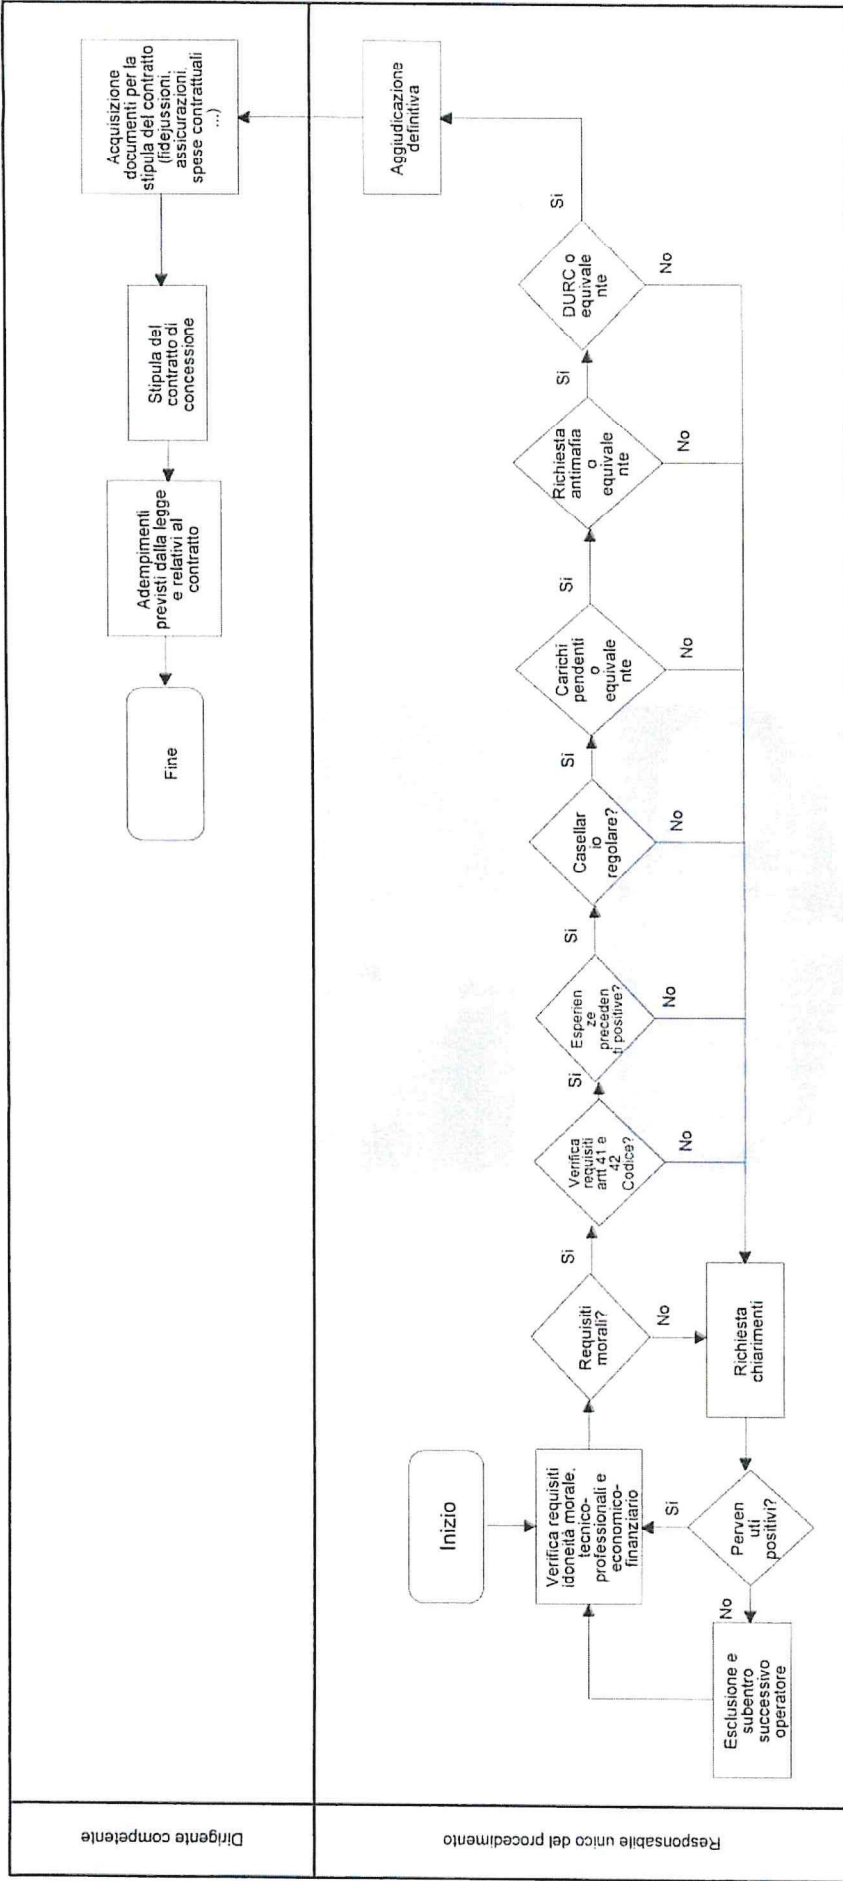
Dirigente competente

Responsabile unico del procedimento

Inizio

Verifica requisiti idoneità morale, tecnico-professionali e economico-finanziario

Requisiti morali?

Si

No

Richiesta chiarimenti

Pervenuti positivi?

Si

No

Esclusione e subentro successivo operatore

Verifica requisiti artt.41 e 42 Codice?

Si

No

Esperienze precedenti positive?

Si

No

Casellario regolare?

Si

No

Carichi pendenti o equivalente

Si

No

Richiesta antimafia o equivalente

Si

No

DURC o equivalente

Si

No

Aggiudicazione definitiva

Acquisizione documenti per la stipula del contratto (fidejussioni, assicurazioni, spese contrattuali ...)

Stipula del contratto di concessione

Adempimenti previsti dalla legge e relativi al contratto

Fine